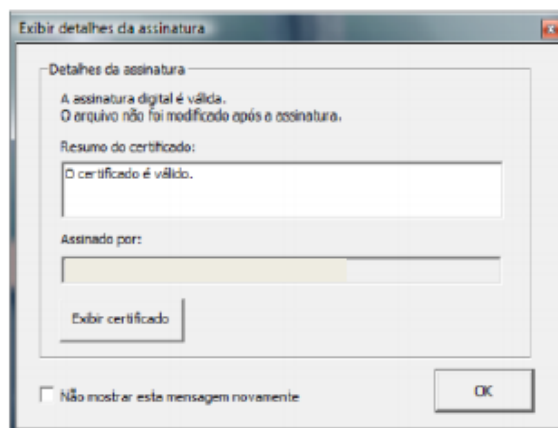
Exibir detalhes da assinatura

Detalhes da assinatura

A assinatura digital é válida.
O arquivo não foi modificado após a assinatura.

Resumo do certificado:

O certificado é válido.

Assinado por:

Exibir certificado

Não mostrar esta mensagem novamente

OK